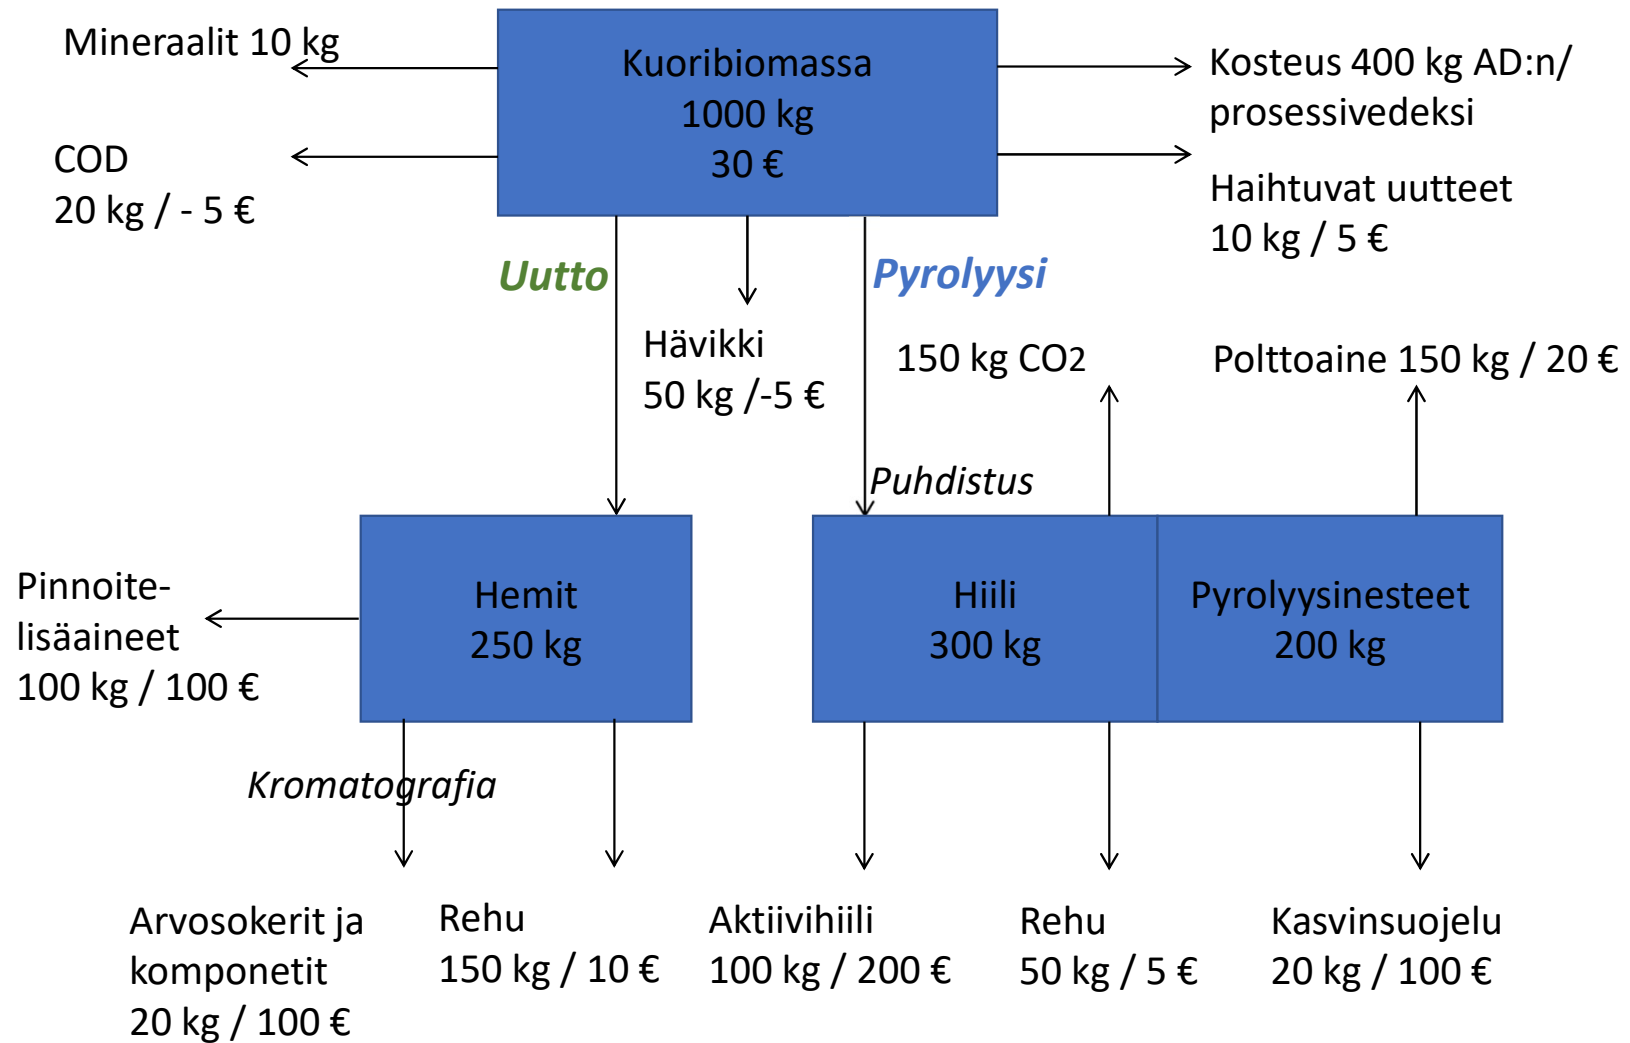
Mineraalit 10 kg

Kuoribiomassa
1000 kg
30 €

Kosteus 400 kg AD:n/ prosessivedeksi

COD
20 kg / - 5 €

Haihtuvat uutteet
10 kg / 5 €

Uutto

Pyrolyysi

Hävikki
50 kg /-5 €

150 kg CO2

Polttoaine 150 kg / 20 €

Puhdistus

Pinnoitelisäaineet
100 kg / 100 €

Hemit
250 kg

Hiili
300 kg

Pyrolyysinesteet
200 kg

Kromatografia

Arvosokerit ja komponetit
20 kg / 100 €

Rehu
150 kg / 10 €

Aktiivihiili
100 kg / 200 €

Rehu
50 kg / 5 €

Kasvinsuojelu
20 kg / 100 €